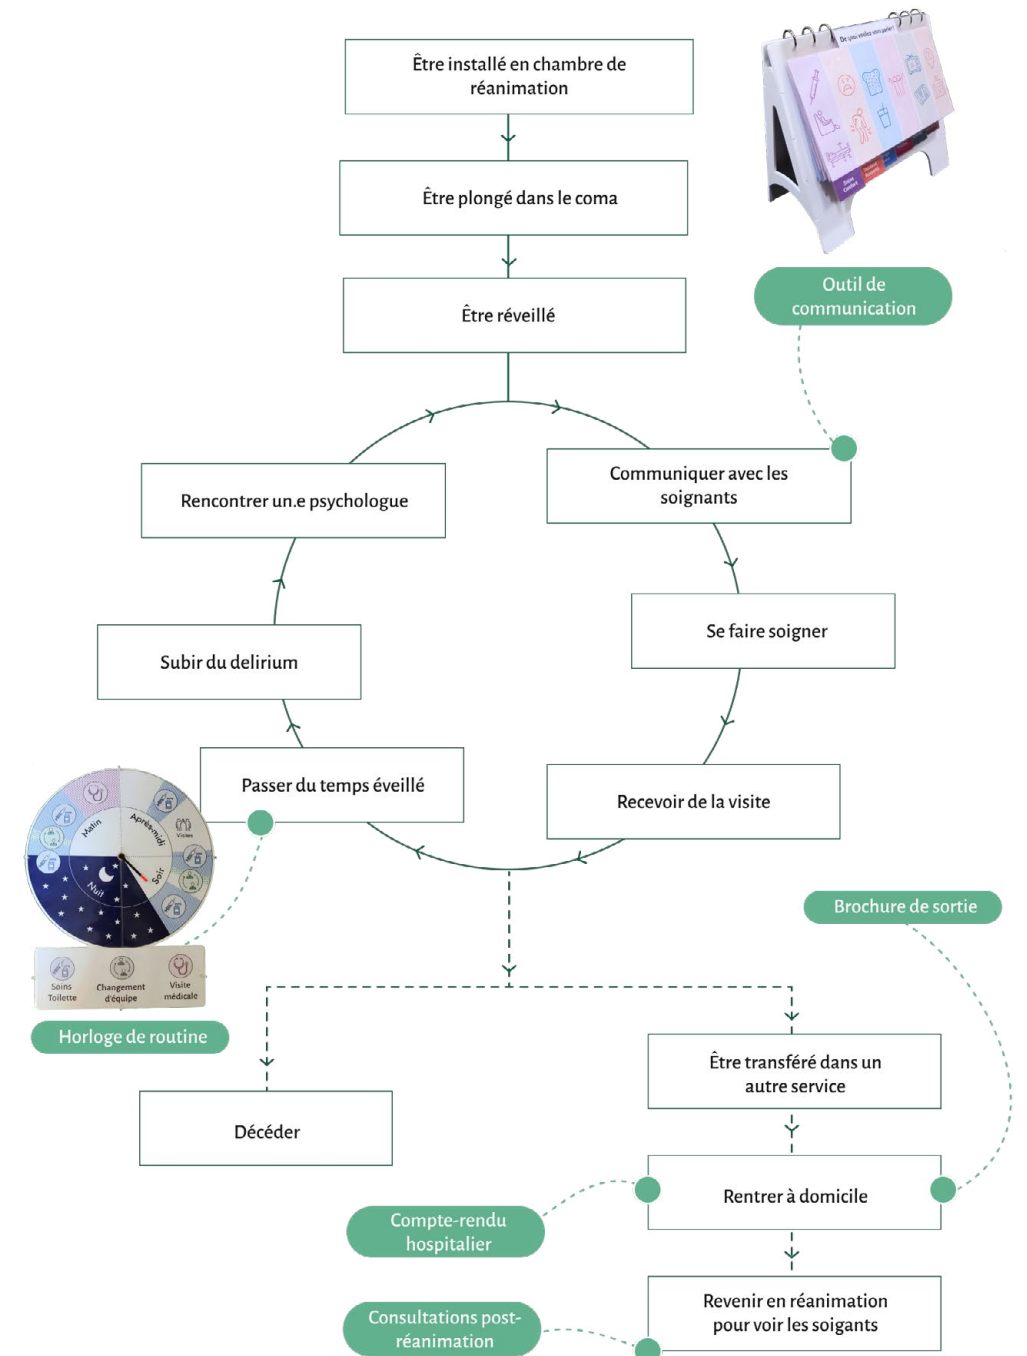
Être installé en chambre de réanimation

Être plongé dans le coma

Être réveillé

Outil de communication

Communiquer avec les soignants

Se faire soigner

Recevoir de la visite

Passer du temps éveillé

Subir du delirium

Rencontrer un.e psychologue

Matin
Après-midi
Soir
Nuit
Visites

Soins Toilette
Changement d'équipe
Visite médicale

Horloge de routine

Brochure de sortie

Décéder

Être transféré dans un autre service

Rentrer à domicile

Compte-rendu hospitalier

Revenir en réanimation pour voir les soignants

Consultations post-réanimation